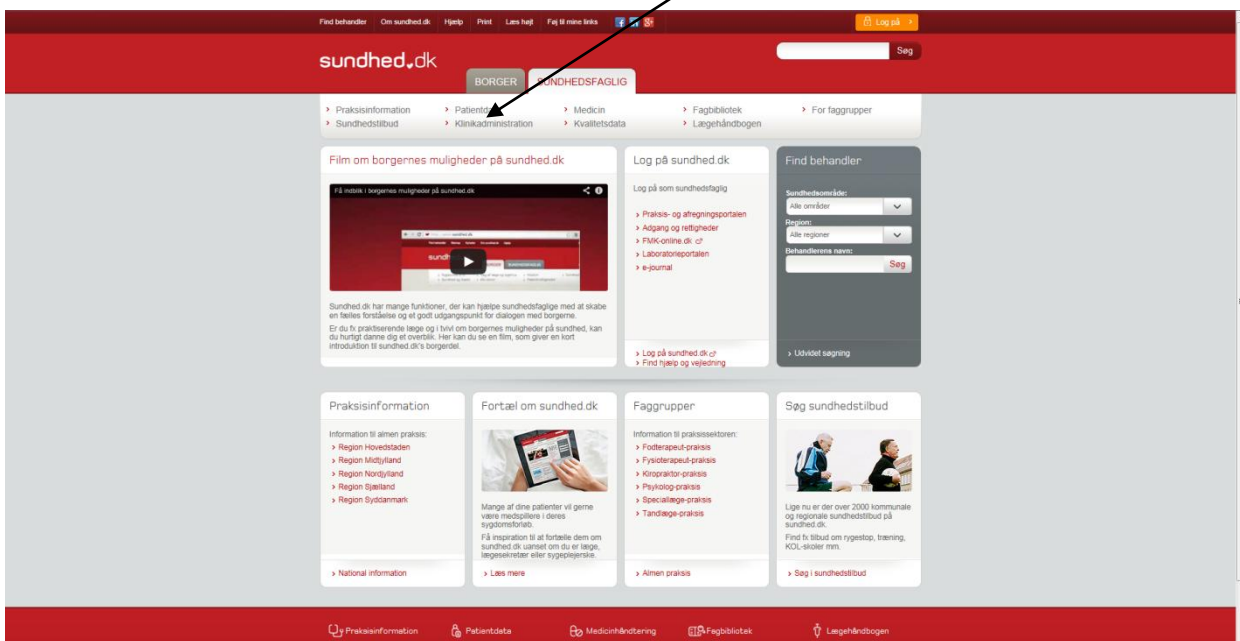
Find behandler Om sundhed.dk Hjælp Print Læs højt Føj til mine links

Log på

Søg

sundhed.dk

BORGER SUNDHEDSFAGLIG

Praksisinformation
Sundhedstilbud
Patientd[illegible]
Klinikadministration
Medicin
Kvalitetsdata
Fagbibliotek
Lægehåndbogen
For faggrupper

Film om borgernes muligheder på sundhed.dk

Få indblik i borgernes muligheder på sundhed.dk

Sundhed.dk har mange funktioner, der kan hjælpe sundhedsfaglige med at skabe en fælles forståelse og et godt udgangspunkt for dialogen med borgerne.

Er du fx praktiserende læge og i tvivl om borgernes muligheder på sundhed, kan du hurtigt danne dig et overblik. Her kan du se en film, som giver en kort introduktion til sundhed.dk's borgerdel.

Log på sundhed.dk

Log på som sundhedsfaglig

Praksis- og afregningsportalen
Adgang og rettigheder
FMK-online.dk
Laboratorieportalen
e-journal

Log på sundhed.dk
Find hjælp og vejledning

Find behandler

Sundhedsområde:
Alle områder
Region:
Alle regioner
Behandlerens navn:
Søg

Udvidet søgning

Praksisinformation

Information til almen praksis:
Region Hovedstaden
Region Midtjylland
Region Nordjylland
Region Sjælland
Region Syddanmark

National information

Fortæl om sundhed.dk

Mange af dine patienter vil gerne være medspillere i deres sygdomsforløb.

Få inspiration til at fortælle dem om sundhed.dk uanset om du er læge, lægesekretær eller sygeplejerske.

Læs mere

Faggrupper

Information til praksissektoren:
Fodterapeut-praksis
Fysioterapeut-praksis
Kiropraktor-praksis
Psykolog-praksis
Speciallæge-praksis
Tandlæge-praksis

Almen praksis

Søg sundhedstilbud

Lige nu er der over 2000 kommunale og regionale sundhedstilbud på sundhed.dk.

Find fx tilbud om rygestop, træning, KOL-skoler mm.

Søg i sundhedstilbud

Praksisinformation Patientdata Medicinhåndtering Fagbibliotek Lægehåndbogen